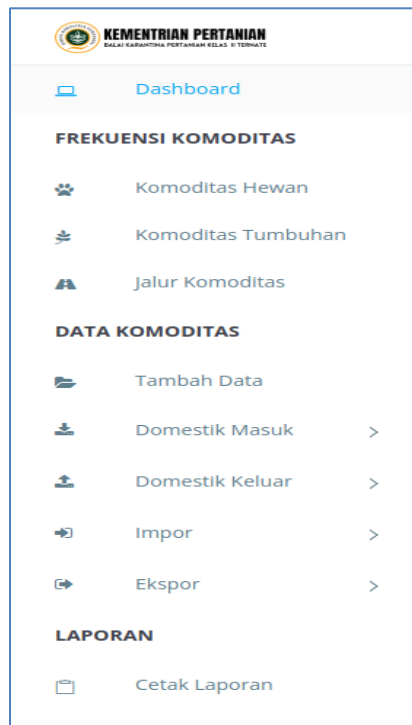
KEMENTRIAN PERTANIAN
BALAI KARANTINA PERTANIAN KELAS II TERNATE

Dashboard

FREKUENSI KOMODITAS

Komoditas Hewan

Komoditas Tumbuhan

Jalur Komoditas

DATA KOMODITAS

Tambah Data

Domestik Masuk >

Domestik Keluar >

Impor >

Ekspor >

LAPORAN

Cetak Laporan